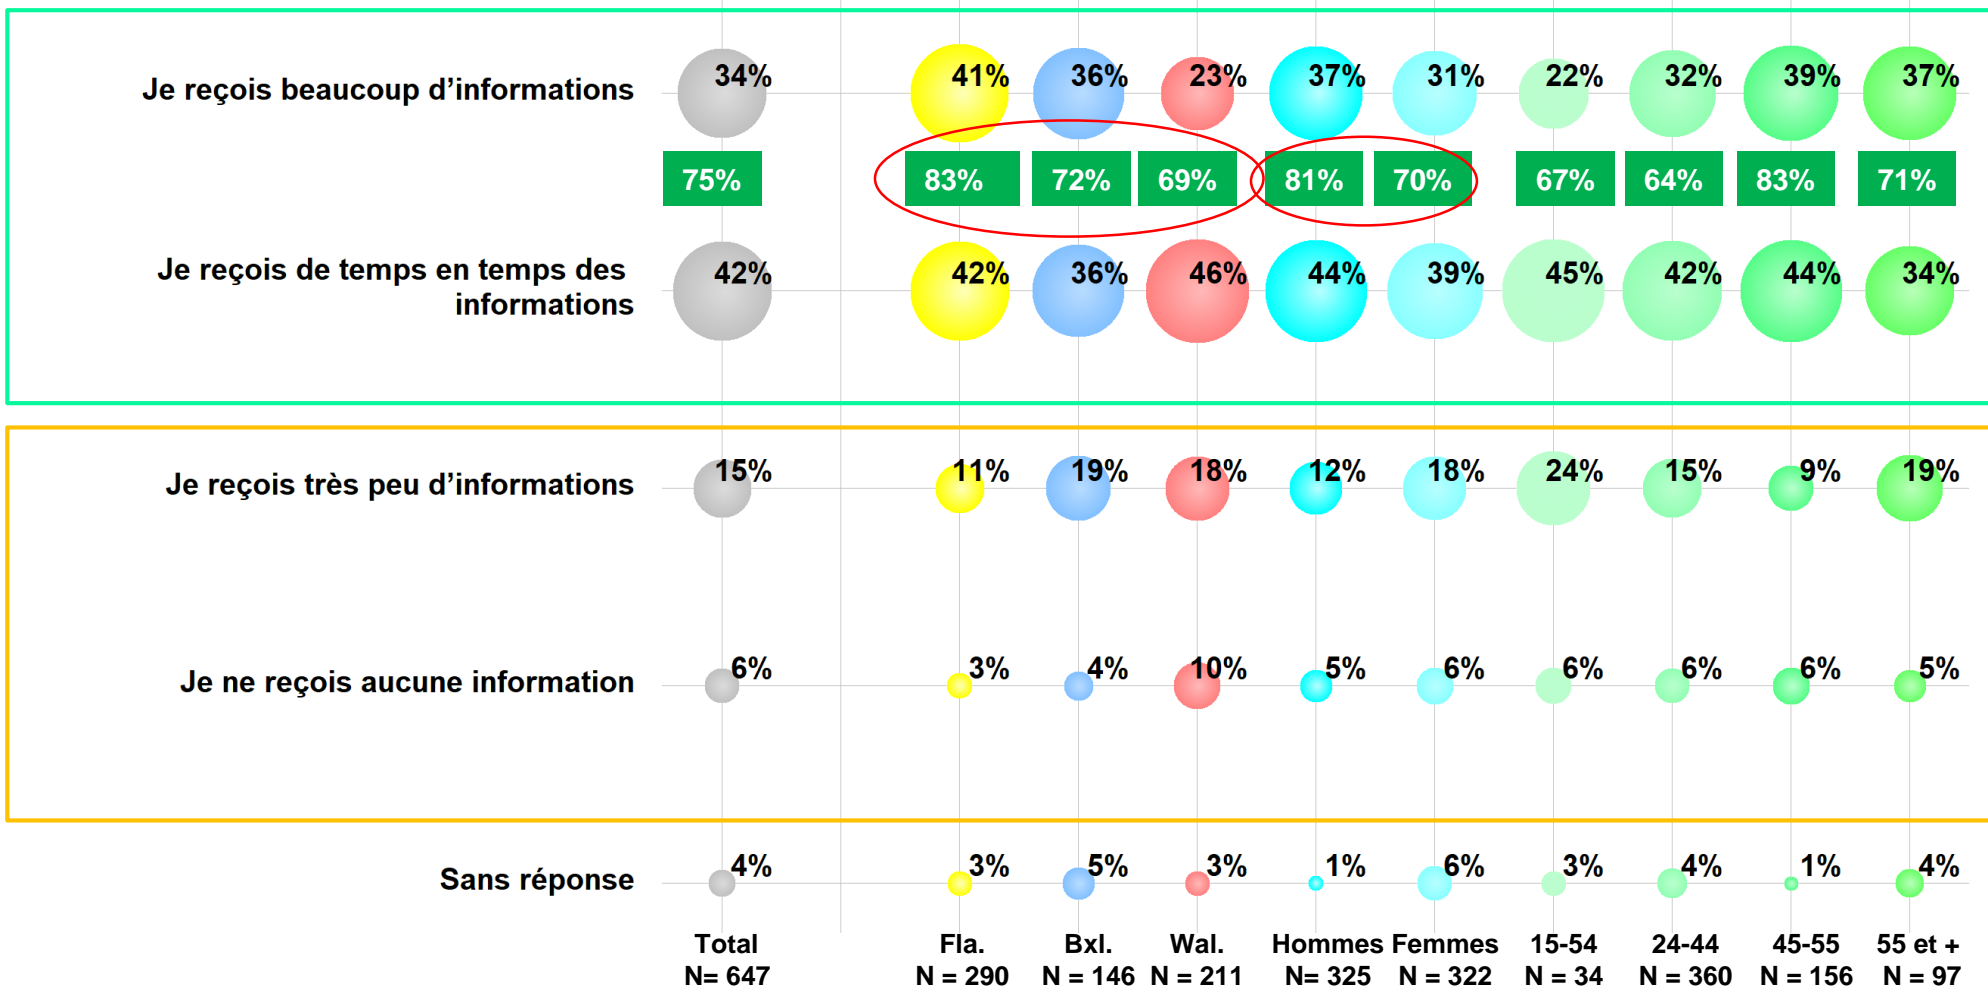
| | Total | Fla. | Bxl. | Wal. | Hommes | Femmes | 15-54 | 24-44 | 45-55 | 55 et + |
|---|---|---|---|---|---|---|---|---|---|---|
| Je reçois beaucoup d'informations | 34% | 41% | 36% | 23% | 37% | 31% | 22% | 32% | 39% | 37% |
| | 75% | 83% | 72% | 69% | 81% | 70% | 67% | 64% | 83% | 71% |
| Je reçois de temps en temps des informations | 42% | 42% | 36% | 46% | 44% | 39% | 45% | 42% | 44% | 34% |
| Je reçois très peu d'informations | 15% | 11% | 19% | 18% | 12% | 18% | 24% | 15% | 9% | 19% |
| Je ne reçois aucune information | 6% | 3% | 4% | 10% | 5% | 6% | 6% | 6% | 6% | 5% |
| Sans réponse | 4% | 3% | 5% | 3% | 1% | 6% | 3% | 4% | 1% | 4% |
| | N= 647 | N = 290 | N = 146 | N = 211 | N= 325 | N = 322 | N = 34 | N = 360 | N = 156 | N = 97 |